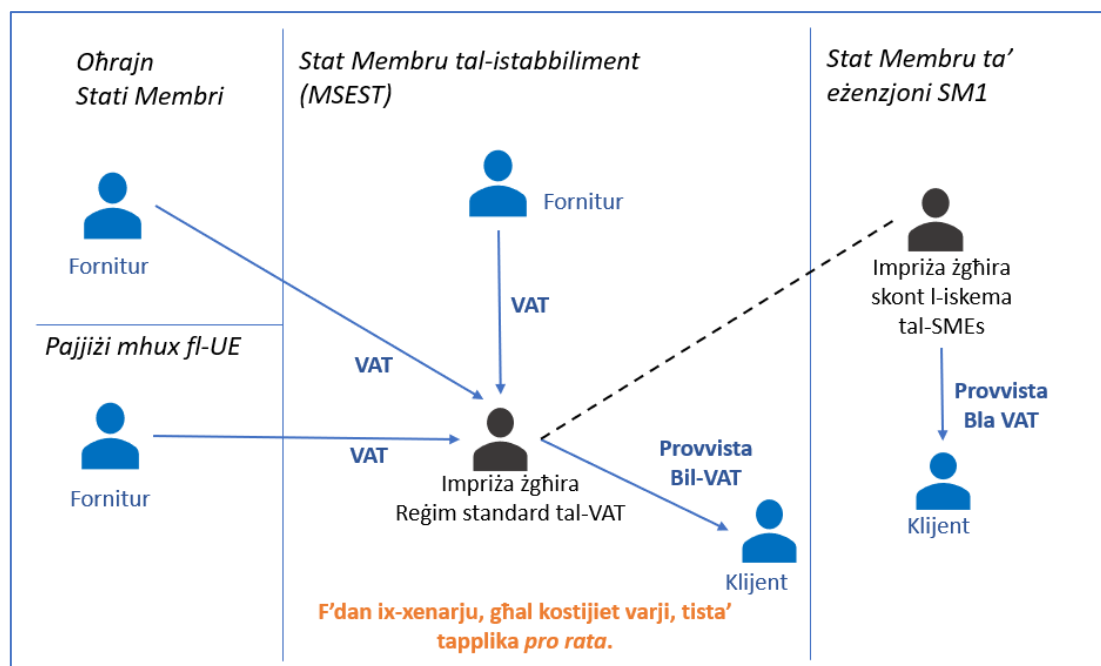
Oħrajn Stati Membri

Fornitur

Pajjiżi mhux fl-UE

Fornitur

Stat Membru tal-istabbiliment (MSEST)

Fornitur

VAT

VAT

VAT

Impriża żgħira
Reġim standard tal-VAT

Provvista Bil-VAT

Klijent

F'dan ix-xenarju, għal kostijiet varji, tista' tapplika *pro rata*.

Stat Membru ta' eżenzjoni SM1

Impriża żgħira skont l-iskema tal-SMEs

Provvista Bla VAT

Klijent